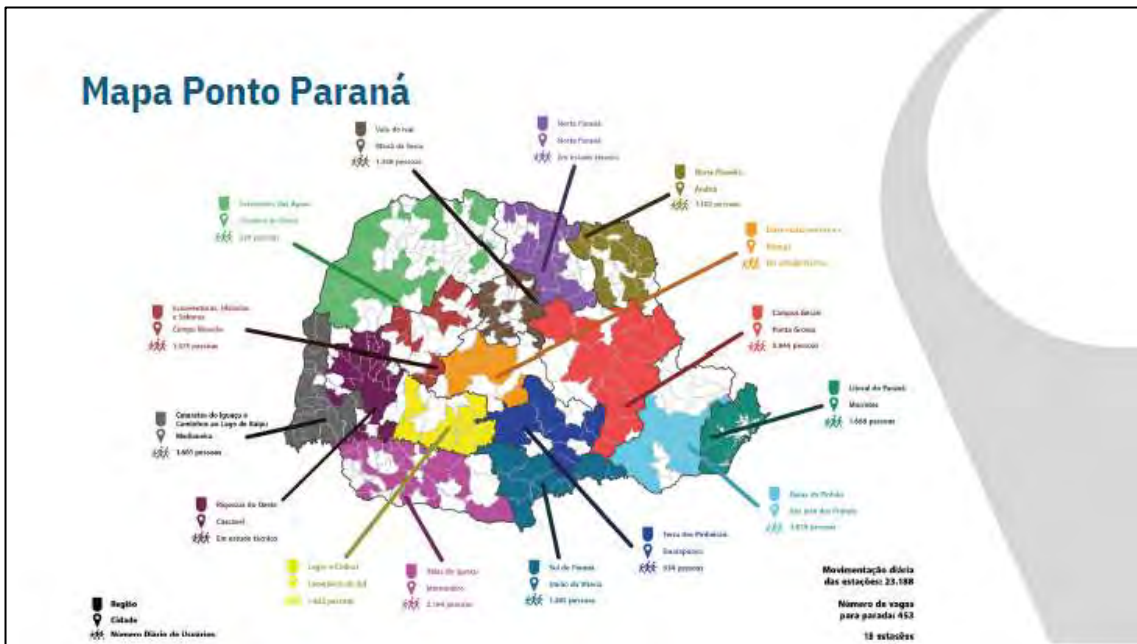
Mapa Ponto Paraná

Vale do Ivaí
Rio Branco do Ivaí
1.308 pessoas

Norte Paraná
Norte Paraná
Em estudo técnico

Norte Pioneiro
Andirá
1.102 pessoas

Entre Rios do Agro
Cidade de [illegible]
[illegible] pessoas

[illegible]
Pitanga
Em atendimento

Campos Gerais
Ponta Grossa
3.444 pessoas

Cataratas, Missões e Saberes
Campo Mourão
1.571 pessoas

Litoral do Paraná
Morretes
1.666 pessoas

Cataratas do Iguaçu e Caminhos ao Lago de Itaipu
Medianeira
1.601 pessoas

Rotas do Pinhão
São José dos Pinhais
3.819 pessoas

Riquezas do Oeste
Cascavel
Em estudo técnico

Terra dos Pinheirais
Guarapuava
934 pessoas

Lagos e Colinas
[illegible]
1.443 pessoas

Vales do Iguaçu
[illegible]
2.144 pessoas

Sul do Paraná
União da Vitória
1.280 pessoas

Movimentação diária das estações: 23.188

Número de vagas para parada: 453

18 estações

Região
Cidade
Número Diário de Usuários